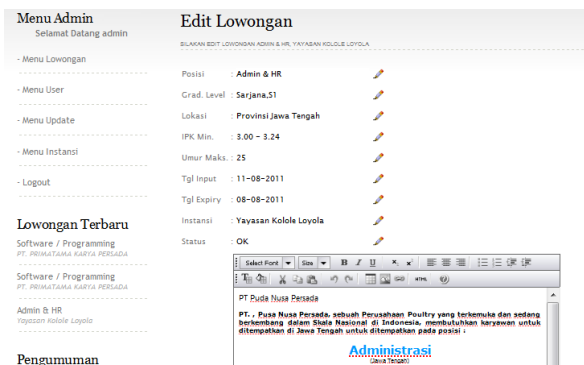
Menu Admin
Selamat Datang admin

- Menu Lowongan

- Menu User

- Menu Update

- Menu Instansi

- Logout

Lowongan Terbaru

Software / Programming
PT. PRIMATAMA KARYA PERSADA

Software / Programming
PT. PRIMATAMA KARYA PERSADA

Admin & HR
Yayasan Kolole Loyola

Pengumuman

Edit Lowongan

SILAKAN EDIT LOWONGAN ADMIN & HR, YAYASAN KOLOLE LOYOLA

| | |
|---|---|
| Posisi | : Admin & HR |
| Grad. Level | : Sarjana,S1 |
| Lokasi | : Provinsi Jawa Tengah |
| IPK Min. | : 3.00 - 3.24 |
| Umur Maks. | : 25 |
| Tgl Input | : 11-08-2011 |
| Tgl Expiry | : 08-08-2011 |
| Instansi | : Yayasan Kolole Loyola |
| Status | : OK |

Select Font Size B I U

PT Puda Nusa Persada

PT. , Pusa Nusa Persada, sebuah Perusahaan Poultry yang terkemuka dan sedang berkembang dalam Skala Nasional di Indonesia, membutuhkan karyawan untuk ditempatkan di Jawa Tengah untuk ditempatkan pada posisi :

Administrasi
(Jawa Tengah)